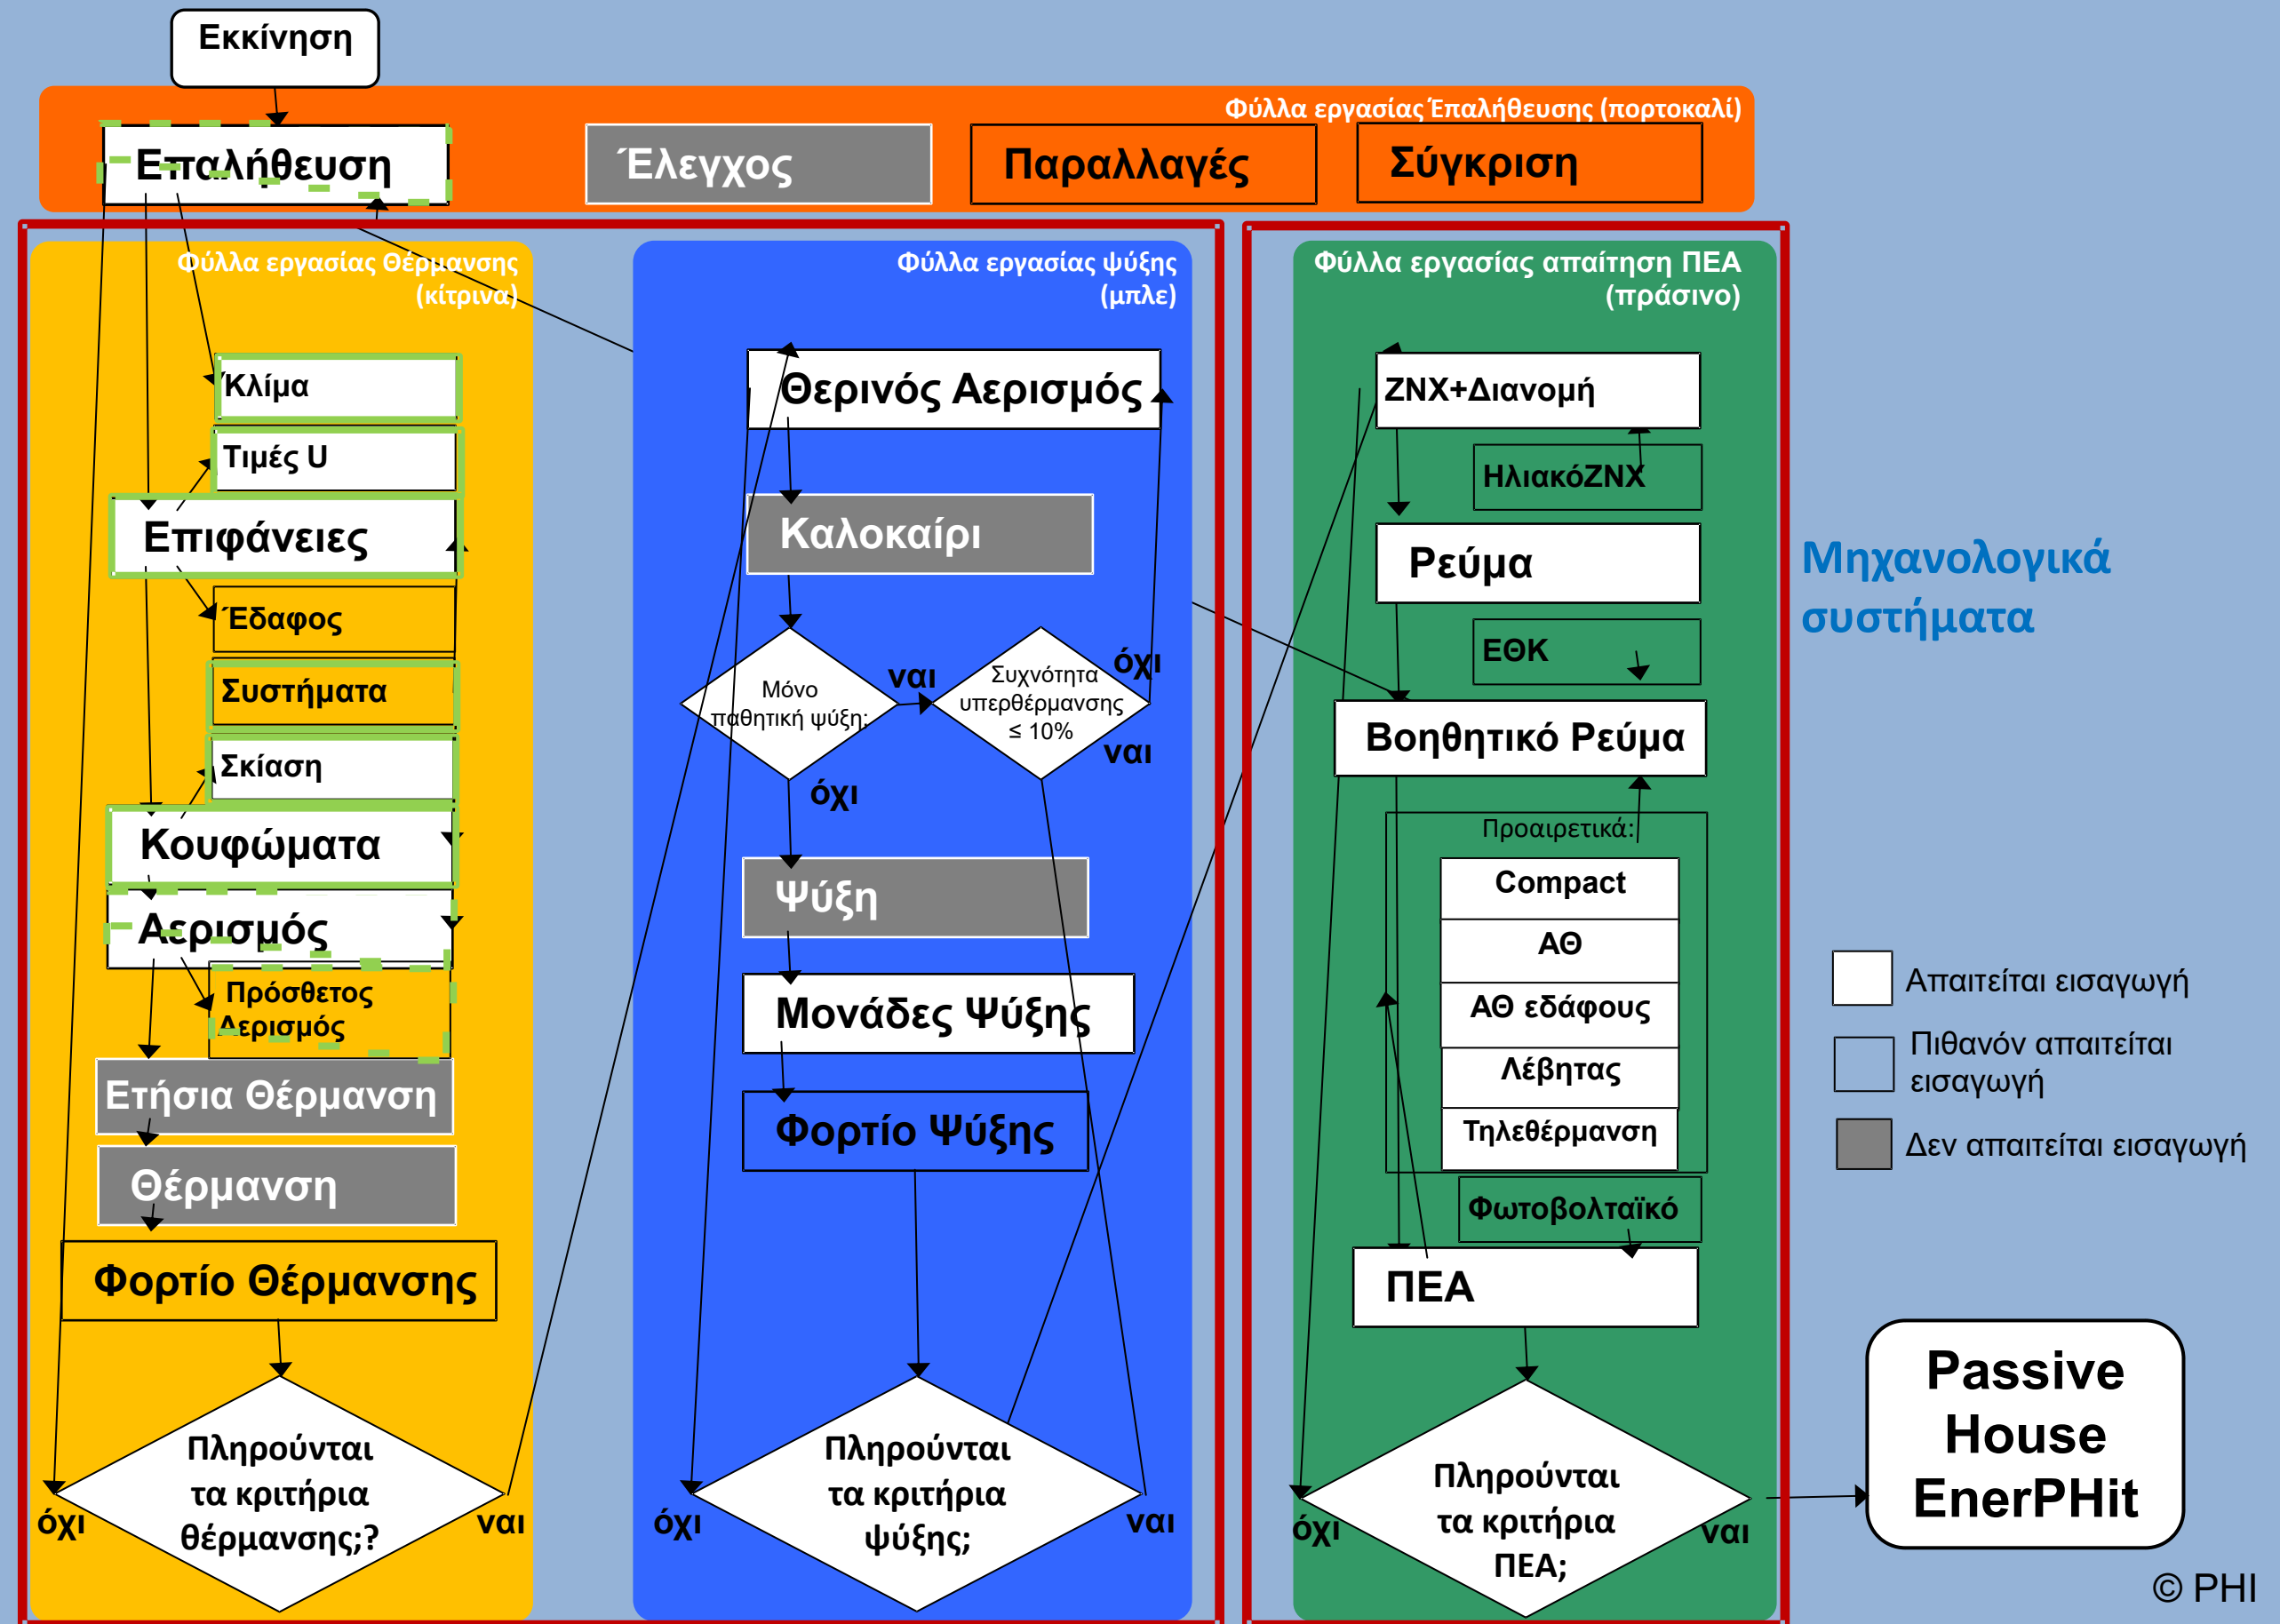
Εκκίνηση

Φύλλα εργασίας Επαλήθευσης (πορτοκαλί)

Επαλήθευση

Έλεγχος

Παραλλαγές

Σύγκριση

Φύλλα εργασίας Θέρμανσης (κίτρινα)

Κλίμα

Τιμές U

Επιφάνειες

Έδαφος

Συστήματα

Σκίαση

Κουφώματα

Αερισμός

Πρόσθετος Αερισμός

Ετήσια Θέρμανση

Θέρμανση

Φορτίο Θέρμανσης

όχι

Πληρούνται τα κριτήρια θέρμανσης;?

ναι

Φύλλα εργασίας ψύξης (μπλε)

Θερινός Αερισμός

Καλοκαίρι

Μόνο παθητική ψύξη;

ναι

Συχνότητα υπερθέρμανσης ≤ 10%

όχι

ναι

όχι

Ψύξη

Μονάδες Ψύξης

Φορτίο Ψύξης

όχι

Πληρούνται τα κριτήρια ψύξης;

ναι

Φύλλα εργασίας απαίτηση ΠΕΑ (πράσινο)

ΖΝΧ+Διανομή

ΗλιακόΖΝΧ

Ρεύμα

ΕΘΚ

Βοηθητικό Ρεύμα

Προαιρετικά:

Compact

ΑΘ

ΑΘ εδάφους

Λέβητας

Τηλεθέρμανση

Φωτοβολταϊκό

ΠΕΑ

όχι

Πληρούνται τα κριτήρια ΠΕΑ;

ναι

Μηχανολογικά συστήματα

Απαιτείται εισαγωγή

Πιθανόν απαιτείται εισαγωγή

Δεν απαιτείται εισαγωγή

Passive House EnerPHit

© PHI